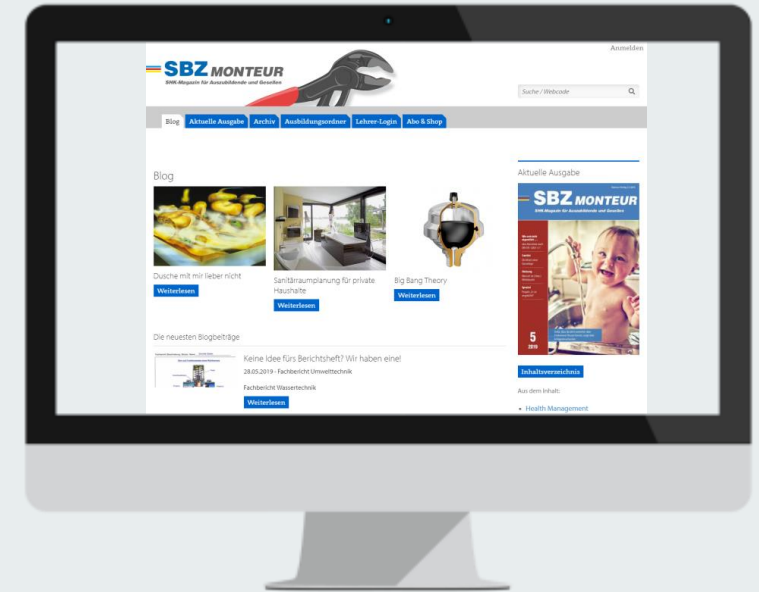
Anmelden

SBZ MONTEUR
SHK-Magazin für Auszubildende und Gesellen

Suche / Webcode

Blog | Aktuelle Ausgabe | Archiv | Ausbildungsordner | Lehrer-Login | Abo & Shop

Blog

Dusche mit mir lieber nicht
Weiterlesen

Sanitärraumplanung für private Haushalte
Weiterlesen

Big Bang Theory
Weiterlesen

Die neuesten Blogbeiträge

Keine Idee fürs Berichtsheft? Wir haben eine!
28.05.2019 - Fachbericht Umwelttechnik

Fachbericht Wassertechnik
Weiterlesen

Aktuelle Ausgabe

SBZ MONTEUR
SHK-Magazin für Auszubildende und Gesellen
5
2019

Inhaltsverzeichnis

Aus dem Inhalt:

• Health Management